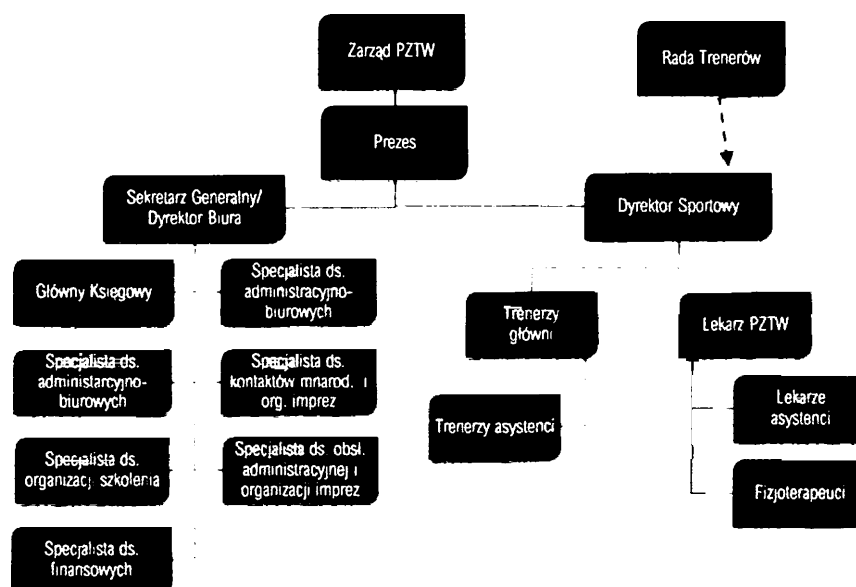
Zarząd PZTW

Rada Trenerów

Prezes

Sekretarz Generalny/ Dyrektor Biura

Dyrektor Sportowy

Główny Księgowy

Specjalista ds. administracyjno-biurowych

Specjalista ds. administracyjno-biurowych

Specjalista ds. kontaktów mnarod. i org. imprez

Specjalista ds. organizacji szkolenia

Specjalista ds. obsł. administracyjnej i organizacji imprez

Specjalista ds. finansowych

Trenerzy główni

Trenerzy asystenci

Lekarz PZTW

Lekarze asystenci

Fizjoterapeuci